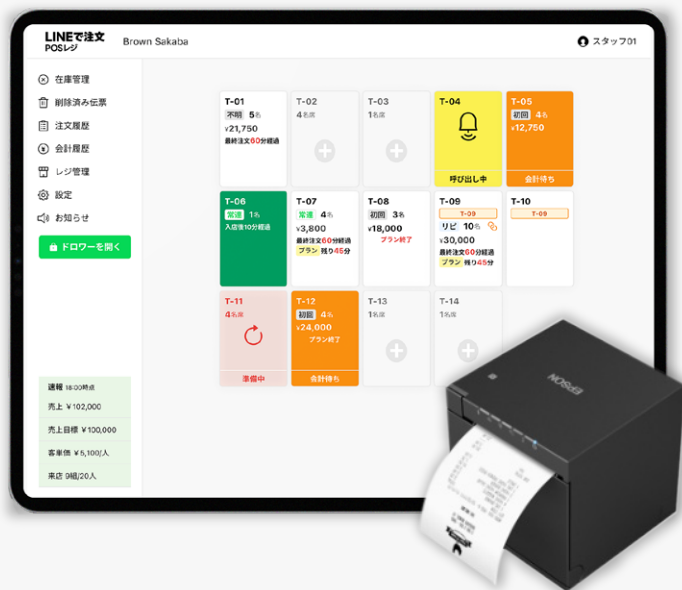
LINEで注文
POSレジ

Brown Sakaba

スタッフ01

在庫管理
削除済み伝票
注文履歴
会計履歴
レジ管理
設定
お知らせ

ドロワーを開く

速報 18:00時点
売上 ¥102,000
売上目標 ¥100,000
客単価 ¥5,100/人
来店 9組/20人

T-01
不明 5名
¥21,750
最終注文60分経過

T-02
4名席

T-03
1名席

T-04
呼び出し中

T-05
初回 4名
¥12,750
会計待ち

T-06
常連 1名
入店後10分経過

T-07
常連 4名
¥3,800
最終注文60分経過
プラン 残り45分

T-08
初回 3名
¥18,000
プラン終了

T-09
T-09
リピ 10名
¥30,000
最終注文60分経過
プラン 残り45分

T-10
T-09

T-11
4名席
準備中

T-12
初回 4名
¥24,000
プラン終了
会計待ち

T-13
1名席

T-14
1名席

EPSON